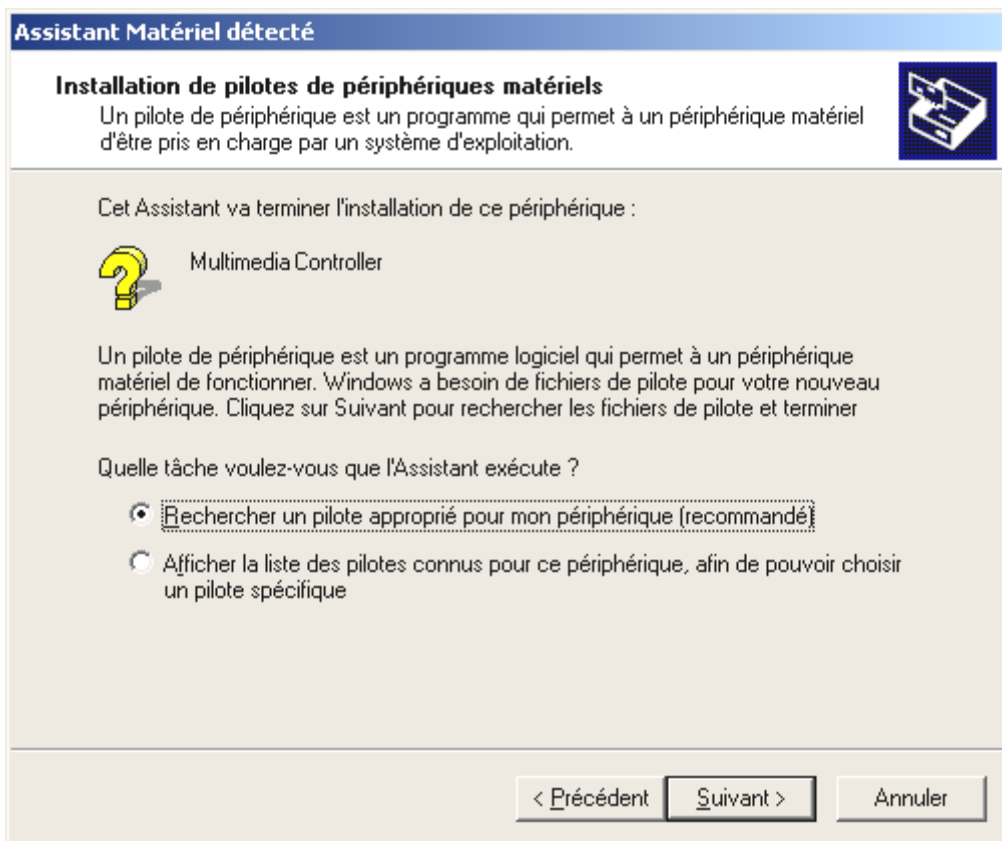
Assistant Matériel détecté

Installation de pilotes de périphériques matériels
Un pilote de périphérique est un programme qui permet à un périphérique matériel d'être pris en charge par un système d'exploitation.

Cet Assistant va terminer l'installation de ce périphérique :

Multimedia Controller

Un pilote de périphérique est un programme logiciel qui permet à un périphérique matériel de fonctionner. Windows a besoin de fichiers de pilote pour votre nouveau périphérique. Cliquez sur Suivant pour rechercher les fichiers de pilote et terminer

Quelle tâche voulez-vous que l'Assistant exécute ?

Rechercher un pilote approprié pour mon périphérique (recommandé)

Afficher la liste des pilotes connus pour ce périphérique, afin de pouvoir choisir un pilote spécifique

< Précédent | Suivant > | Annuler